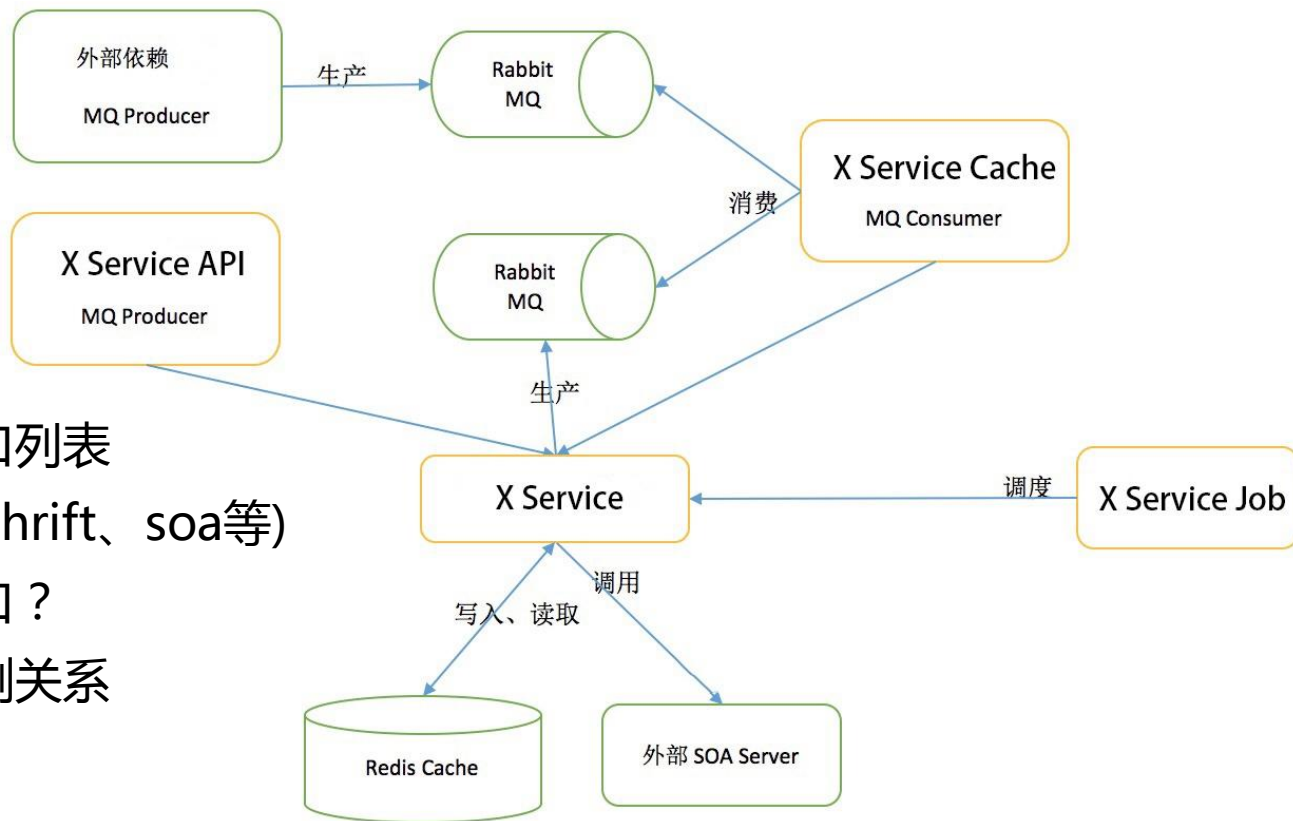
外部依赖

MQ Producer

生产

Rabbit MQ

X Service Cache

MQ Consumer

消费

X Service API

MQ Producer

Rabbit MQ

生产

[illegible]列表

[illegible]hrift、soa等)

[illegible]口？

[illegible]关系

X Service

调度

X Service Job

调用

写入、读取

Redis Cache

外部 SOA Server